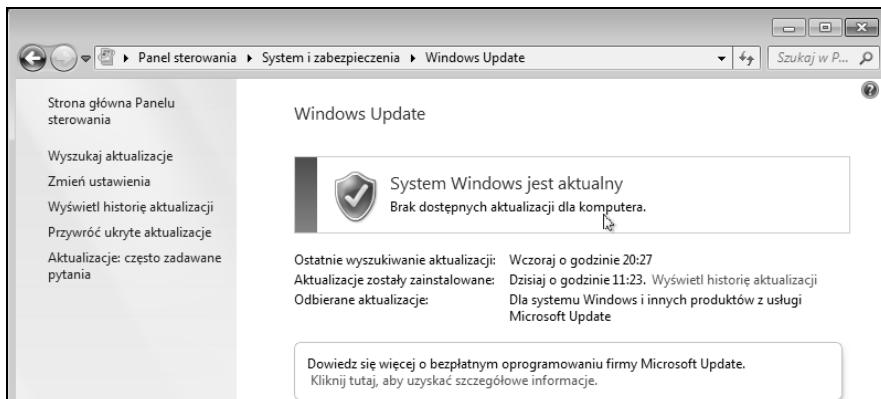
Panel sterowania ▸ System i zabezpieczenia ▸ Windows Update

Szukaj w P...

Strona główna Panelu sterowania

Wyszukaj aktualizacje

Zmień ustawienia

Wyświetl historię aktualizacji

Przywróć ukryte aktualizacje

Aktualizacje: często zadawane pytania

Windows Update

System Windows jest aktualny

Brak dostępnych aktualizacji dla komputera.

| | |
|---|---|
| Ostatnie wyszukiwanie aktualizacji: | Wczoraj o godzinie 20:27 |
| Aktualizacje zostały zainstalowane: | Dzisiaj o godzinie 11:23. Wyświetl historię aktualizacji |
| Odbierane aktualizacje: | Dla systemu Windows i innych produktów z usługi Microsoft Update |

Dowiedz się więcej o bezpłatnym oprogramowaniu firmy Microsoft Update. Kliknij tutaj, aby uzyskać szczegółowe informacje.